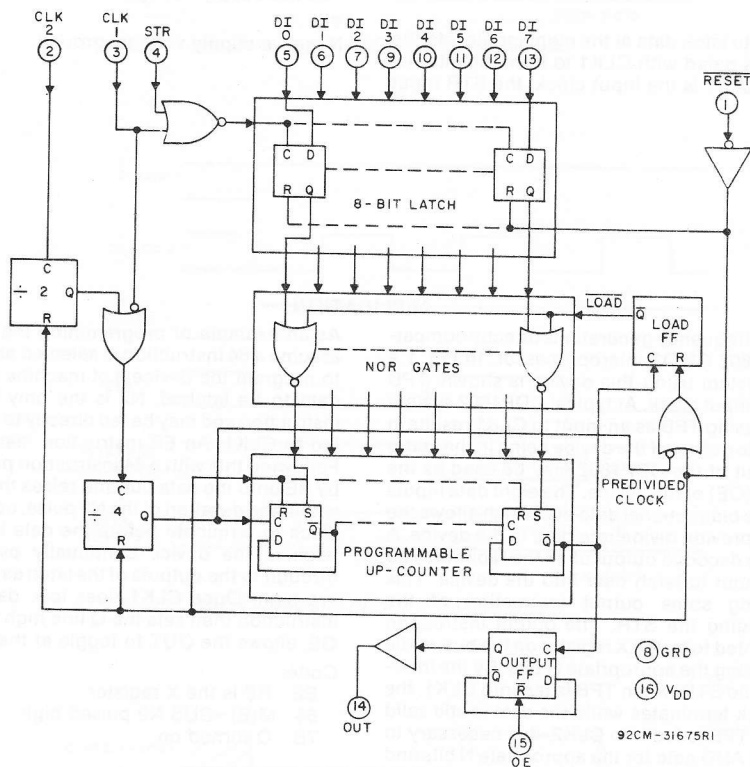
CLK 2
②
CLK 1
③
STR
④
DI 0
⑤
DI 1
⑥
DI 2
⑦
DI 3
⑨
DI 4
⑩
DI 5
⑪
DI 6
⑫
DI 7
⑬
RESET
①

C D
R Q
C D
R Q
8-BIT LATCH

C
÷ 2 Q
R

NOR GATES

$\overline{LOAD}$
$\overline{Q}$
LOAD FF
C R

PREDIVIDED CLOCK

C
÷ 4 Q
R

R S
C
D $\overline{Q}$
R S
C
D $\overline{Q}$
PROGRAMMABLE UP-COUNTER

Q C
OUTPUT FF
$\overline{Q}$ D
R

⑭
OUT

⑮
OE

⑧ GRD
⑯ $V_{DD}$

92CM-31675R1